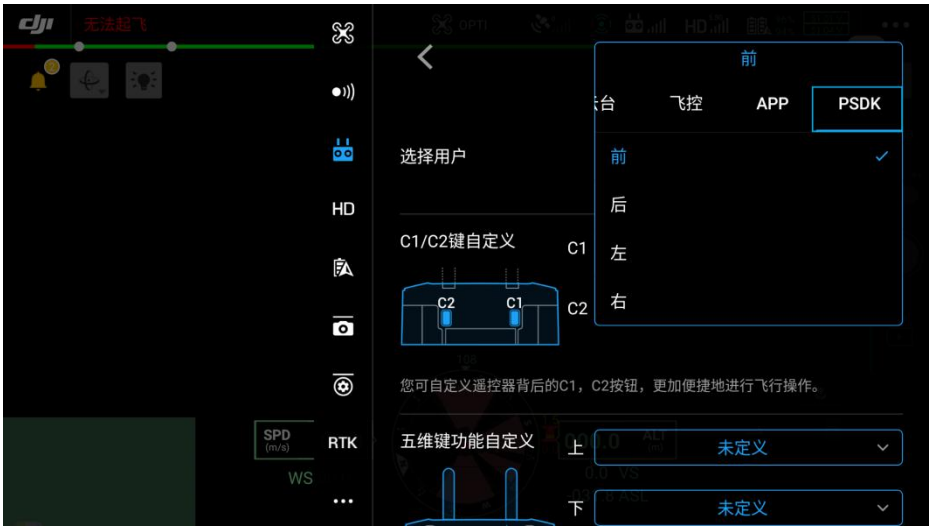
dji 无法起飞

HD

RTK

SPD (m/s)

WS

前

云台 飞控 APP PSDK

选择用户

前

后

左

右

C1/C2键自定义

C1

C2

C2 C1

您可自定义遥控器背后的C1，C2按钮，更加便捷地进行飞行操作。

五维键功能自定义

上 未定义

下 未定义